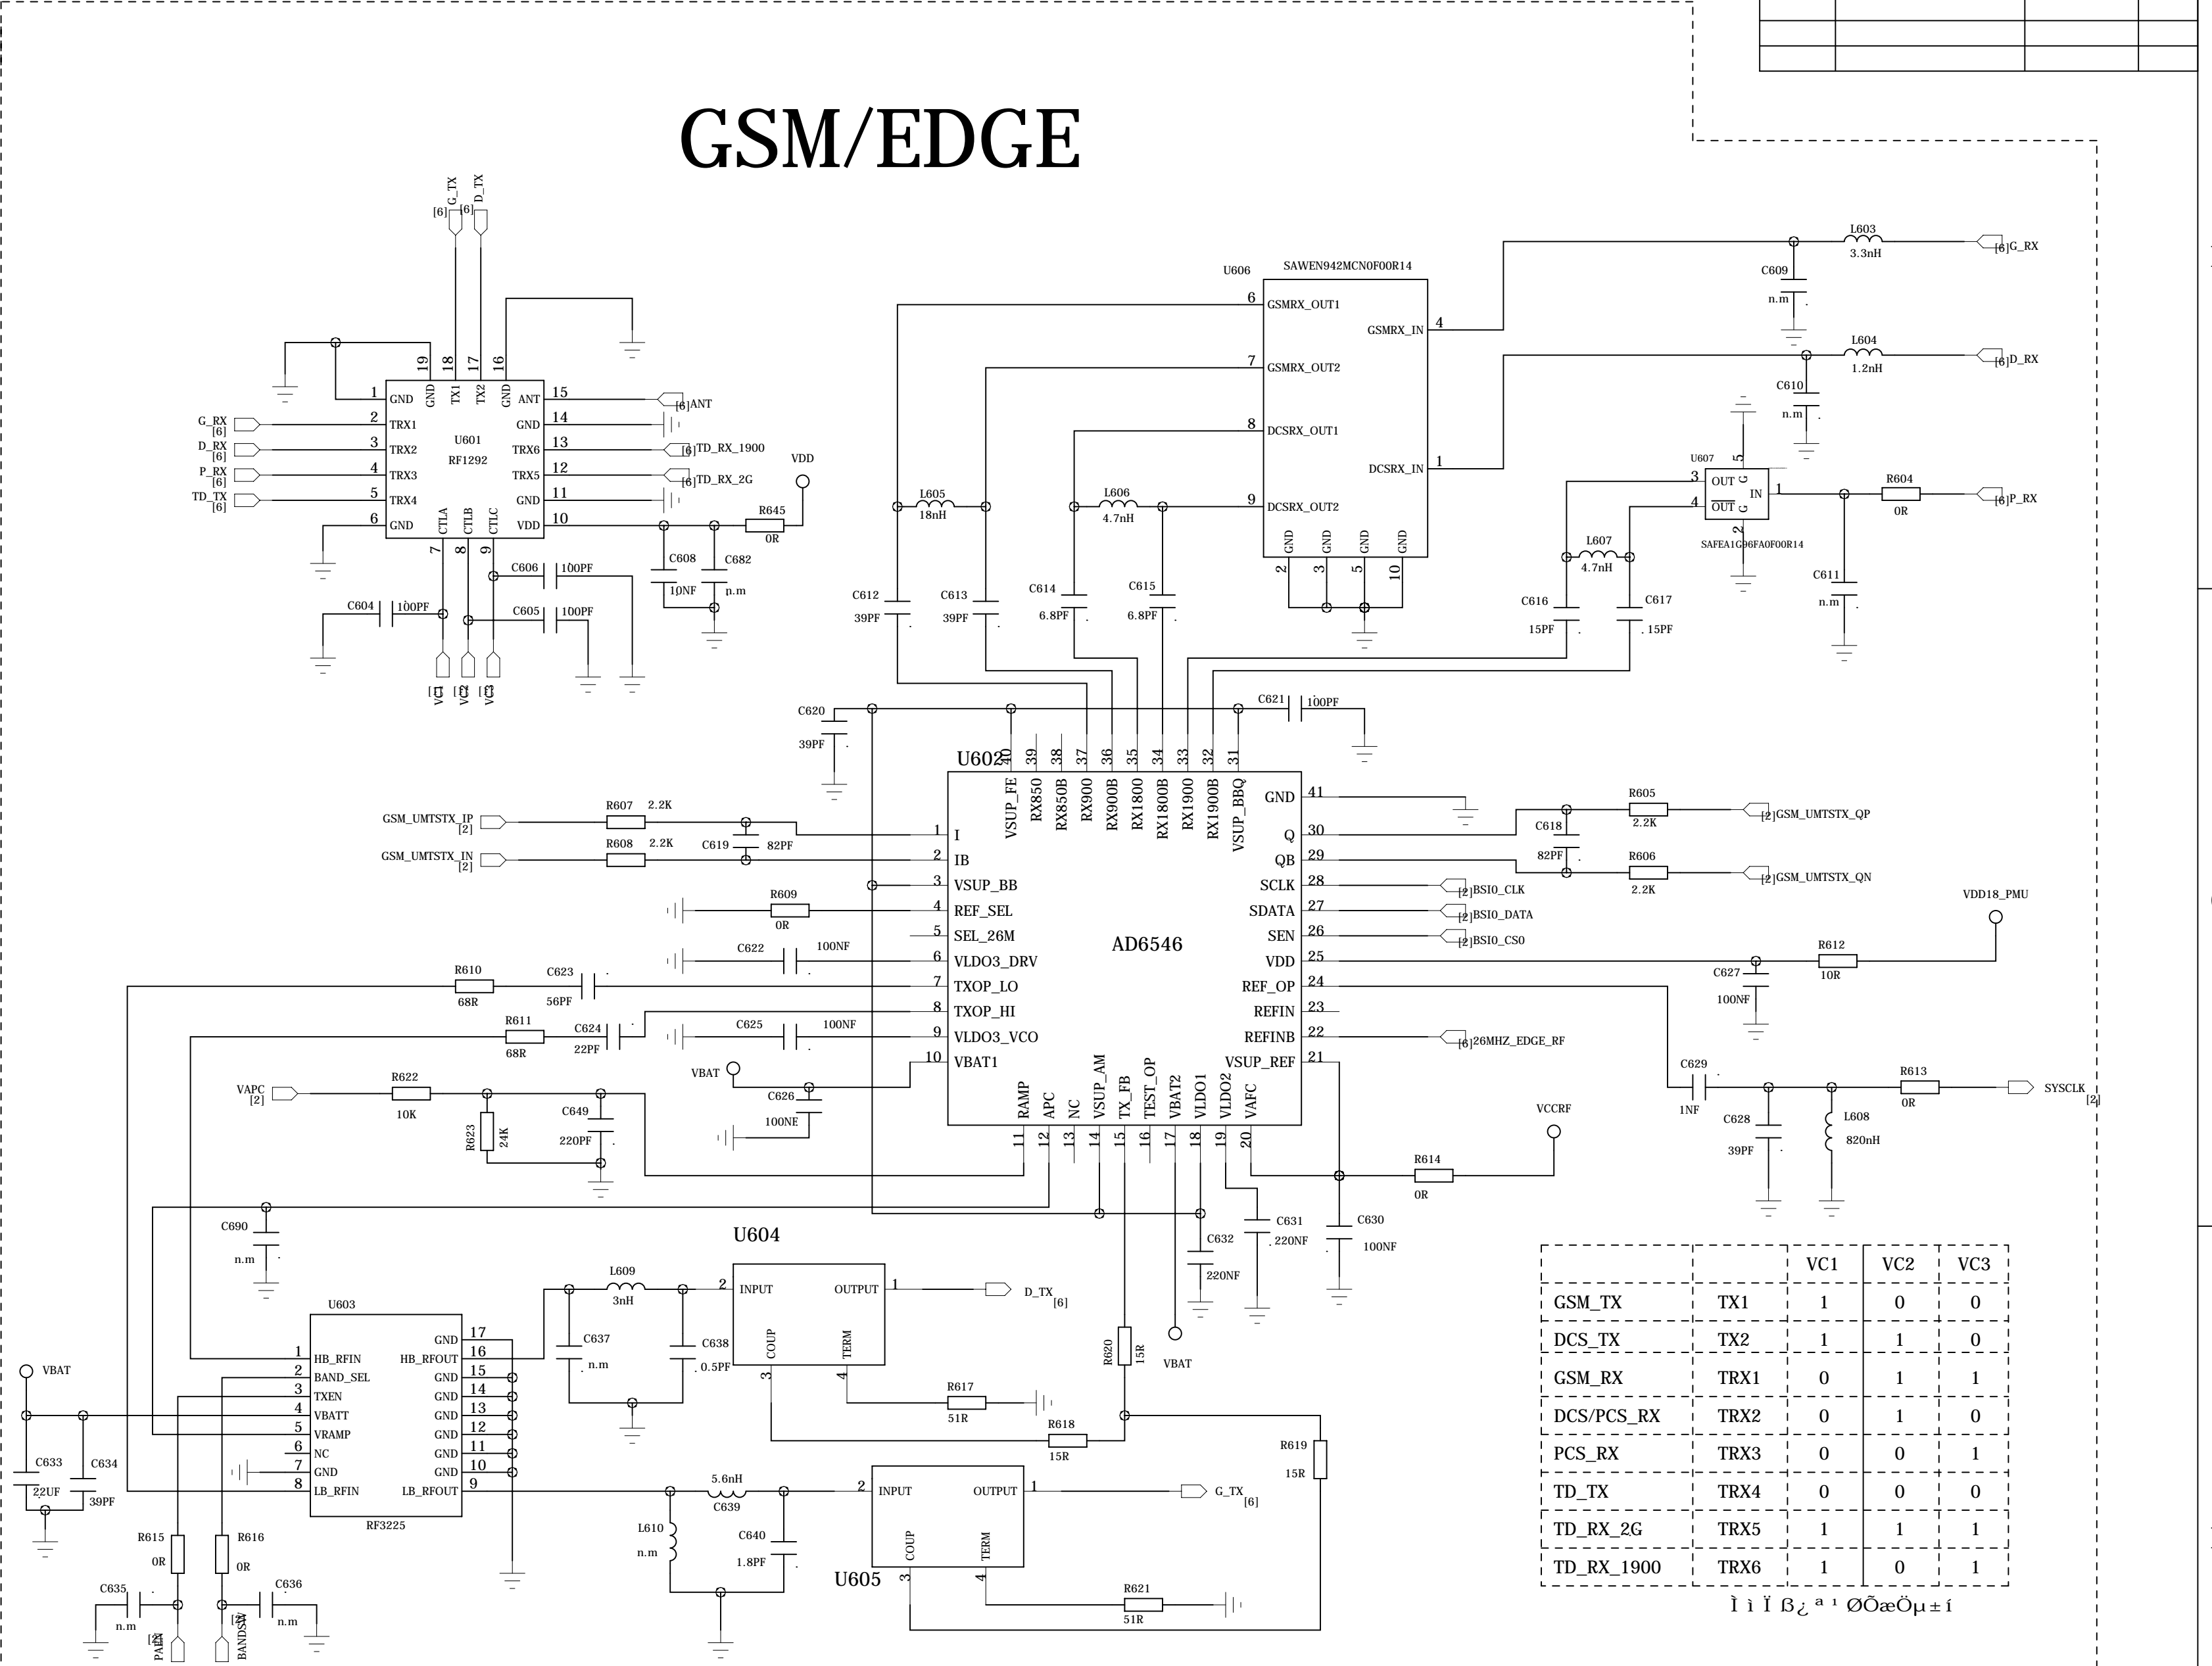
GSM/EDGE

G_TX [6]
D_TX [6]

U601
RF1292
1 GND
2 TRX1
3 TRX2
4 TRX3
5 TRX4
6 GND
19 GND
18 TX1
17 TX2
16 GND
15 ANT
14 GND
13 TRX6
12 TRX5
11 GND
10 VDD
7 CTLA
8 CTLB
9 CTLC

G_RX [6]
D_RX [6]
P_RX [6]
TD_TX [6]
[6]ANT
[6]TD_RX_1900
[6]TD_RX_2G
VDD
R645 0R
C608 10NF
C682 n.m
C606 100PF
C605 100PF
C604 100PF
VC1 VC2 VC3

U606 SAWEN942MCN0F00R14
6 GSMRX_OUT1
7 GSMRX_OUT2
8 DCSRX_OUT1
9 DCSRX_OUT2
4 GSMRX_IN
1 DCSRX_IN
GND GND GND GND
2 3 5 10

L603 3.3nH
[6]G_RX
C609 n.m
L604 1.2nH
[6]D_RX
C610 n.m
U607
3 OUT
4 OUT
1 IN
5 G
2 G
SAFEA1G96FA0F00R14
R604 0R
[6]P_RX
C611 n.m
L607 4.7nH
C616 15PF
C617 15PF
L605 18nH
L606 4.7nH
C612 39PF
C613 39PF
C614 6.8PF
C615 6.8PF
C620 39PF
C621 100PF

U602
AD6546
40 VSUP_FE
39 RX850
38 RX850B
37 RX900
36 RX900B
35 RX1800
34 RX1800B
33 RX1900
32 RX1900B
31 VSUP_BBQ
1 I
2 IB
3 VSUP_BB
4 REF_SEL
5 SEL_26M
6 VLDO3_DRV
7 TXOP_LO
8 TXOP_HI
9 VLDO3_VCO
10 VBAT1
41 GND
30 Q
29 QB
28 SCLK
27 SDATA
26 SEN
25 VDD
24 REF_OP
23 REFIN
22 REFINB
21 VSUP_REF
11 RAMP
12 APC
13 NC
14 VSUP_AM
15 TX_FB
16 TEST_OP
17 VBAT2
18 VLDO1
19 VLDO2
20 VAFC

GSM_UMTSTX_IP [2]
GSM_UMTSTX_IN [2]
R607 2.2K
R608 2.2K
C619 82PF
R609 0R
C622 100NF
R610 68R
C623 56PF
R611 68R
C624 22PF
C625 100NF
VBAT
C626 100NF
VAPC [2]
R622 10K
R623 24K
C649 220PF
R605 2.2K
[2]GSM_UMTSTX_QP
C618 82PF
R606 2.2K
[2]GSM_UMTSTX_QN
[2]BSIO_CLK
[2]BSIO_DATA
[2]BSIO_CSO
VDD18_PMU
R612 10R
C627 100NF
[6]26MHZ_EDGE_RF
C629 1NF
R613 0R
SYSCLK [2]
C628 39PF
L608 820nH
VCCRF
R614 0R
C631 220NF
C630 100NF
C632 220NF
C690 n.m

U604
L609 3nH
2 INPUT
1 OUTPUT
3 COUP
4 TERM
D_TX [6]
C637 n.m
C638 0.5PF
R617 51R
R618 15R
R620 15R
VBAT
R619 15R

U603
RF3225
1 HB_RFIN
2 BAND_SEL
3 TXEN
4 VBATT
5 VRAMP
6 NC
7 GND
8 LB_RFIN
17 GND
16 HB_RFOUT
15 GND
14 GND
13 GND
12 GND
11 GND
10 GND
9 LB_RFOUT
VBAT
C633 22UF
C634 39PF
R615 0R
R616 0R
C635 n.m
C636 n.m
PA_EN [2]
BANDSW [2]

L610 n.m
5.6nH C639
C640 1.8PF
U605
2 INPUT
1 OUTPUT
3 COUP
4 TERM
G_TX [6]
R621 51R

| | | VC1 | VC2 | VC3 |
|---|---|---|---|---|
| GSM_TX | TX1 | 1 | 0 | 0 |
| DCS_TX | TX2 | 1 | 1 | 0 |
| GSM_RX | TRX1 | 0 | 1 | 1 |
| DCS/PCS_RX | TRX2 | 0 | 1 | 0 |
| PCS_RX | TRX3 | 0 | 0 | 1 |
| TD_TX | TRX4 | 0 | 0 | 0 |
| TD_RX_2G | TRX5 | 1 | 1 | 1 |
| TD_RX_1900 | TRX6 | 1 | 0 | 1 |

Ì ì Ï ß¿ ª ¹ ØÕæÖµ±í